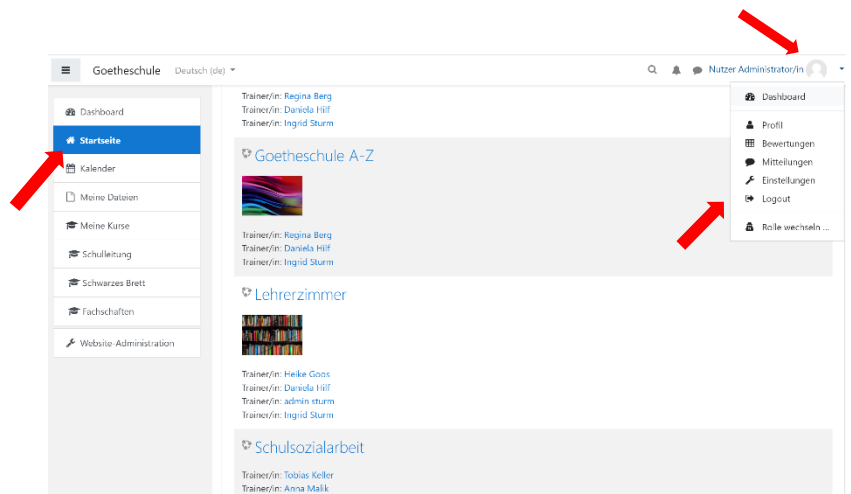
Goetheschule Deutsch (de)

Nutzer Administrator/in

Dashboard
Startseite
Kalender
Meine Dateien
Meine Kurse
Schulleitung
Schwarzes Brett
Fachschaften
Website-Administration

Trainer/in: Regina Berg
Trainer/in: Daniela Hilf
Trainer/in: Ingrid Sturm

Goetheschule A-Z

Trainer/in: Regina Berg
Trainer/in: Daniela Hilf
Trainer/in: Ingrid Sturm

Lehrerzimmer

Trainer/in: Heike Goos
Trainer/in: Daniela Hilf
Trainer/in: admin sturm
Trainer/in: Ingrid Sturm

Schulsozialarbeit

Trainer/in: Tobias Keller
Trainer/in: Anna Malik

Dashboard
Profil
Bewertungen
Mitteilungen
Einstellungen
Logout
Rolle wechseln ...